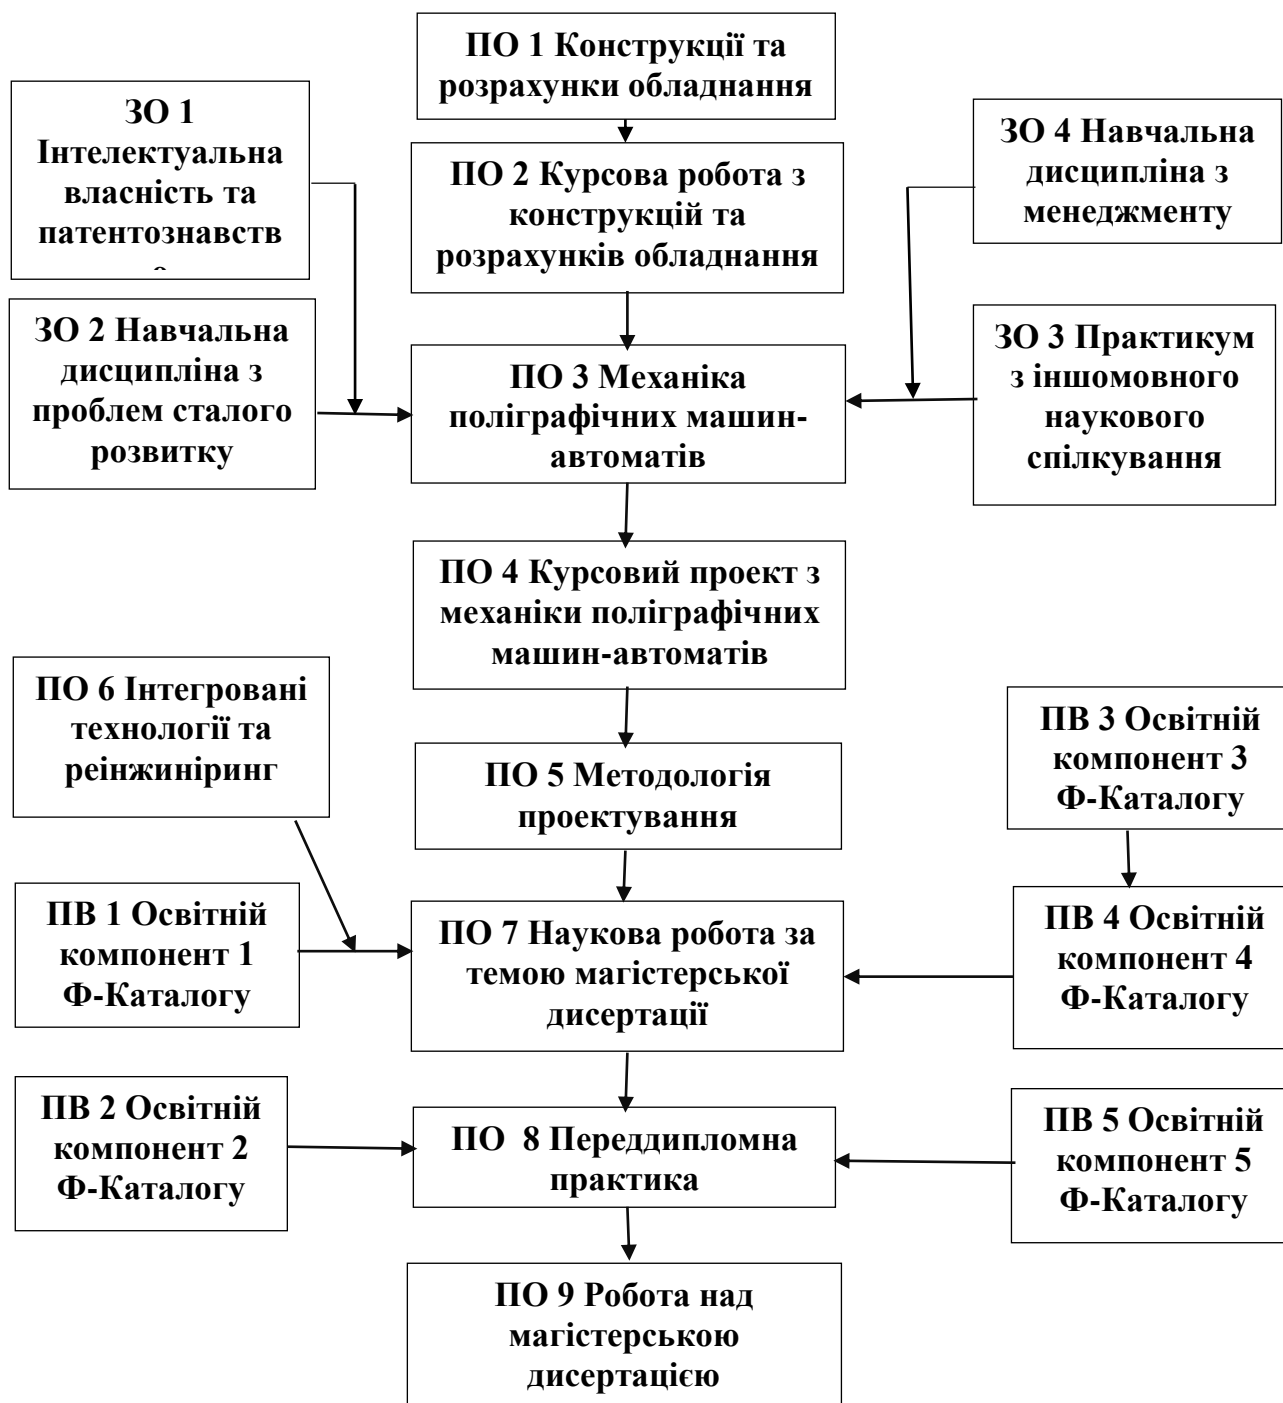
ПО 1 Конструкції та розрахунки обладнання

ЗО 1 Інтелектуальна власність та патентознавств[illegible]

ПО 2 Курсова робота з конструкцій та розрахунків обладнання

ЗО 4 Навчальна дисципліна з менеджменту

ЗО 2 Навчальна дисципліна з проблем сталого розвитку

ПО 3 Механіка поліграфічних машин-автоматів

ЗО 3 Практикум з іншомовного наукового спілкування

ПО 4 Курсовий проект з механіки поліграфічних машин-автоматів

ПО 6 Інтегровані технології та реінжиніринг

ПО 5 Методологія проектування

ПВ 3 Освітній компонент 3 Ф-Каталогу

ПВ 1 Освітній компонент 1 Ф-Каталогу

ПО 7 Наукова робота за темою магістерської дисертації

ПВ 4 Освітній компонент 4 Ф-Каталогу

ПВ 2 Освітній компонент 2 Ф-Каталогу

ПО 8 Переддипломна практика

ПВ 5 Освітній компонент 5 Ф-Каталогу

ПО 9 Робота над магістерською дисертацією